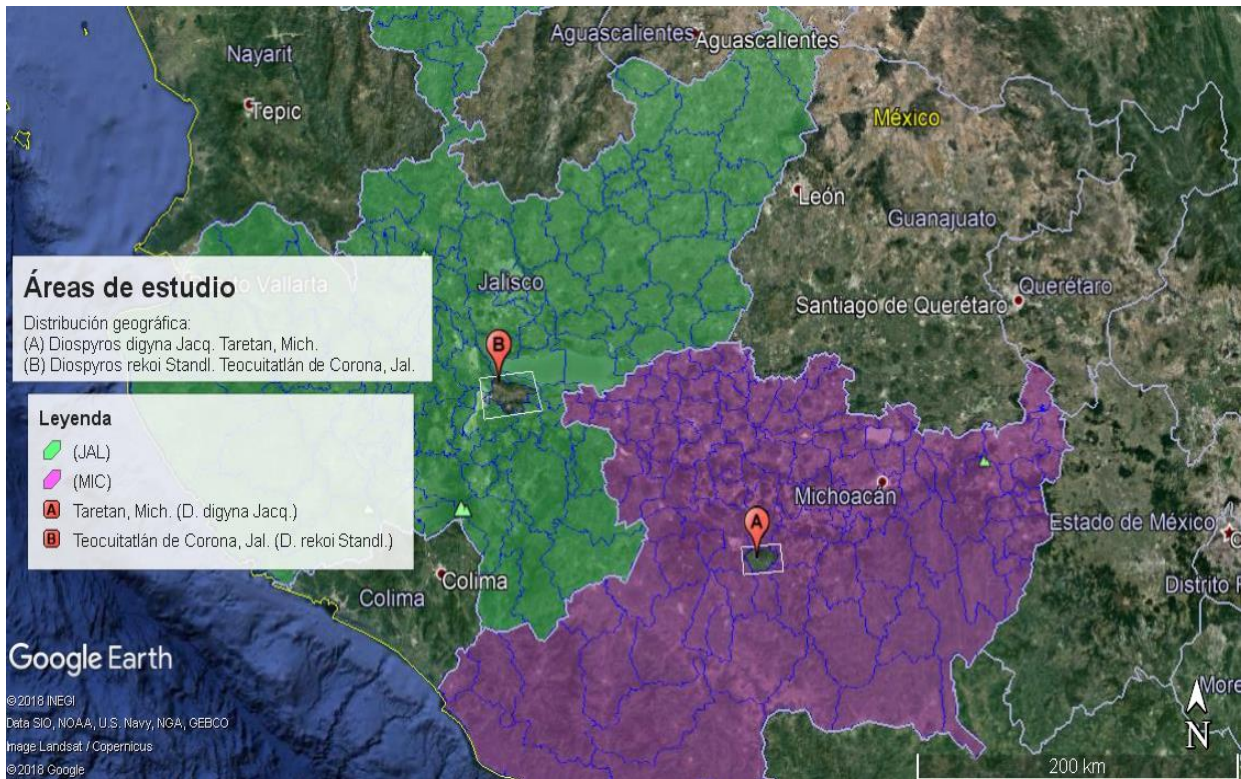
Aguascalientes Aguascalientes
Nayarit
Tepic
México
León
Guanajuato
Querétaro
Santiago de Querétaro
Jalisco
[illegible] Vallarta

Áreas de estudio
Distribución geográfica:
(A) Diospyros digyna Jacq. Taretan, Mich.
(B) Diospyros rekoi Standl. Teocuitatlán de Corona, Jal.

Leyenda
(JAL)
(MIC)
A Taretan, Mich. (D. digyna Jacq.)
B Teocuitatlán de Corona, Jal. (D. rekoi Standl.)

B
A
Michoacán
Estado de México
Distrito F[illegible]
Colima
Colima
More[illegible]
Google Earth
©2018 INEGI
Data SIO, NOAA, U.S. Navy, NGA, GEBCO
Image Landsat / Copernicus
©2018 Google
N
200 km